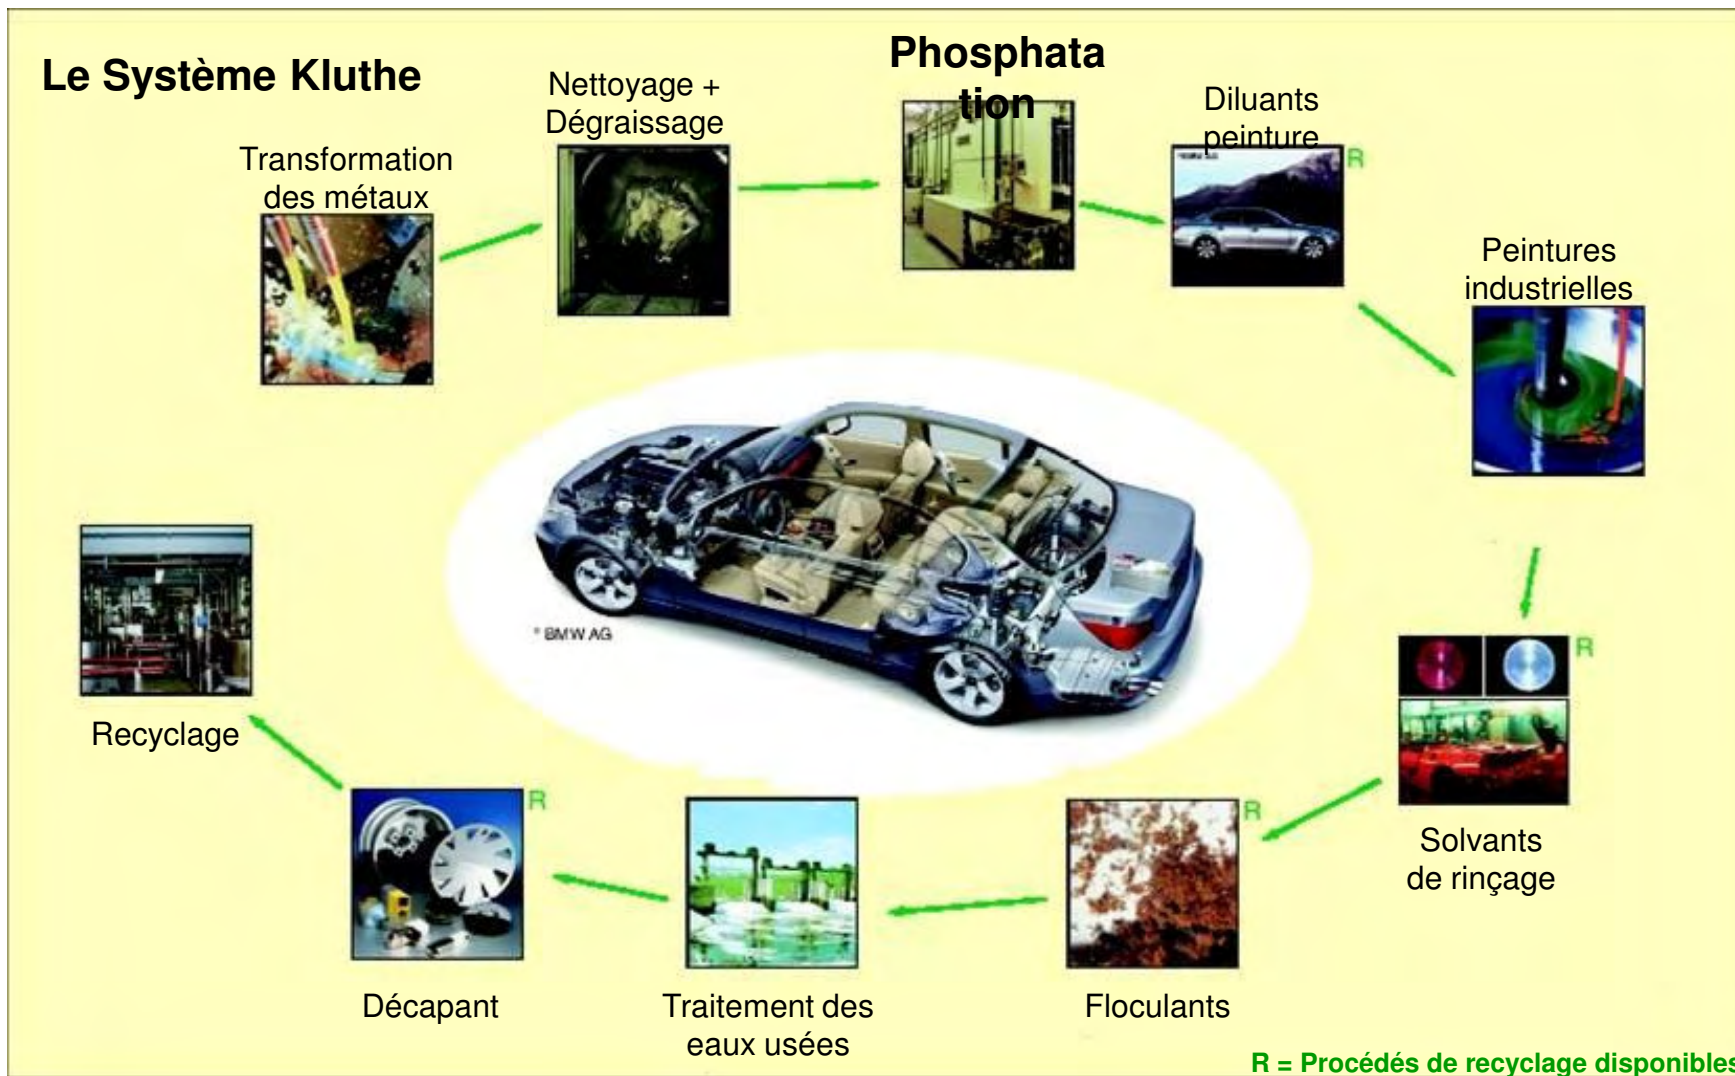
Le Système Kluthe

Transformation des métaux

Nettoyage + Dégraissage

Phosphatation

Diluants peinture

R

Peintures industrielles

R

Solvants de rinçage

R

Floculants

Traitement des eaux usées

R

Décapant

Recyclage

° BMW AG

R = Procédés de recyclage disponibles